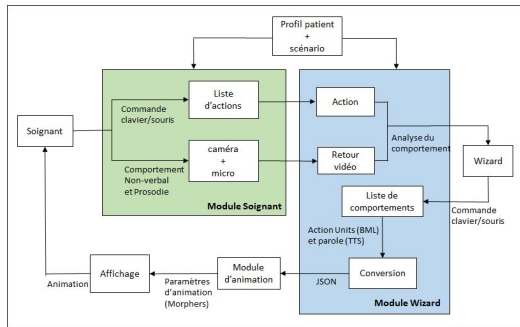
Profil patient + scénario

Soignant

Commande clavier/souris

Liste d'actions

Comportement Non-verbal et Prosodie

caméra + micro

Module Soignant

Action

Analyse du comportement

Retour vidéo

Wizard

Liste de comportements

Commande clavier/souris

Action Units (BML) et parole (TTS)

Conversion

JSON

Module d'animation

Paramètres d'animation (Morphers)

Affichage

Animation

Module Wizard